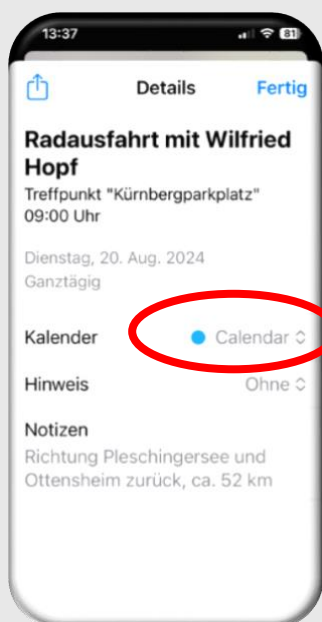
13:37
81

Details Fertig

Radausfahrt mit Wilfried Hopf
Treffpunkt "Kürnbergparkplatz"
09:00 Uhr

Dienstag, 20. Aug. 2024
Ganztägig

Kalender Calendar

Hinweis Ohne

Notizen
Richtung Pleschingersee und Ottensheim zurück, ca. 52 km